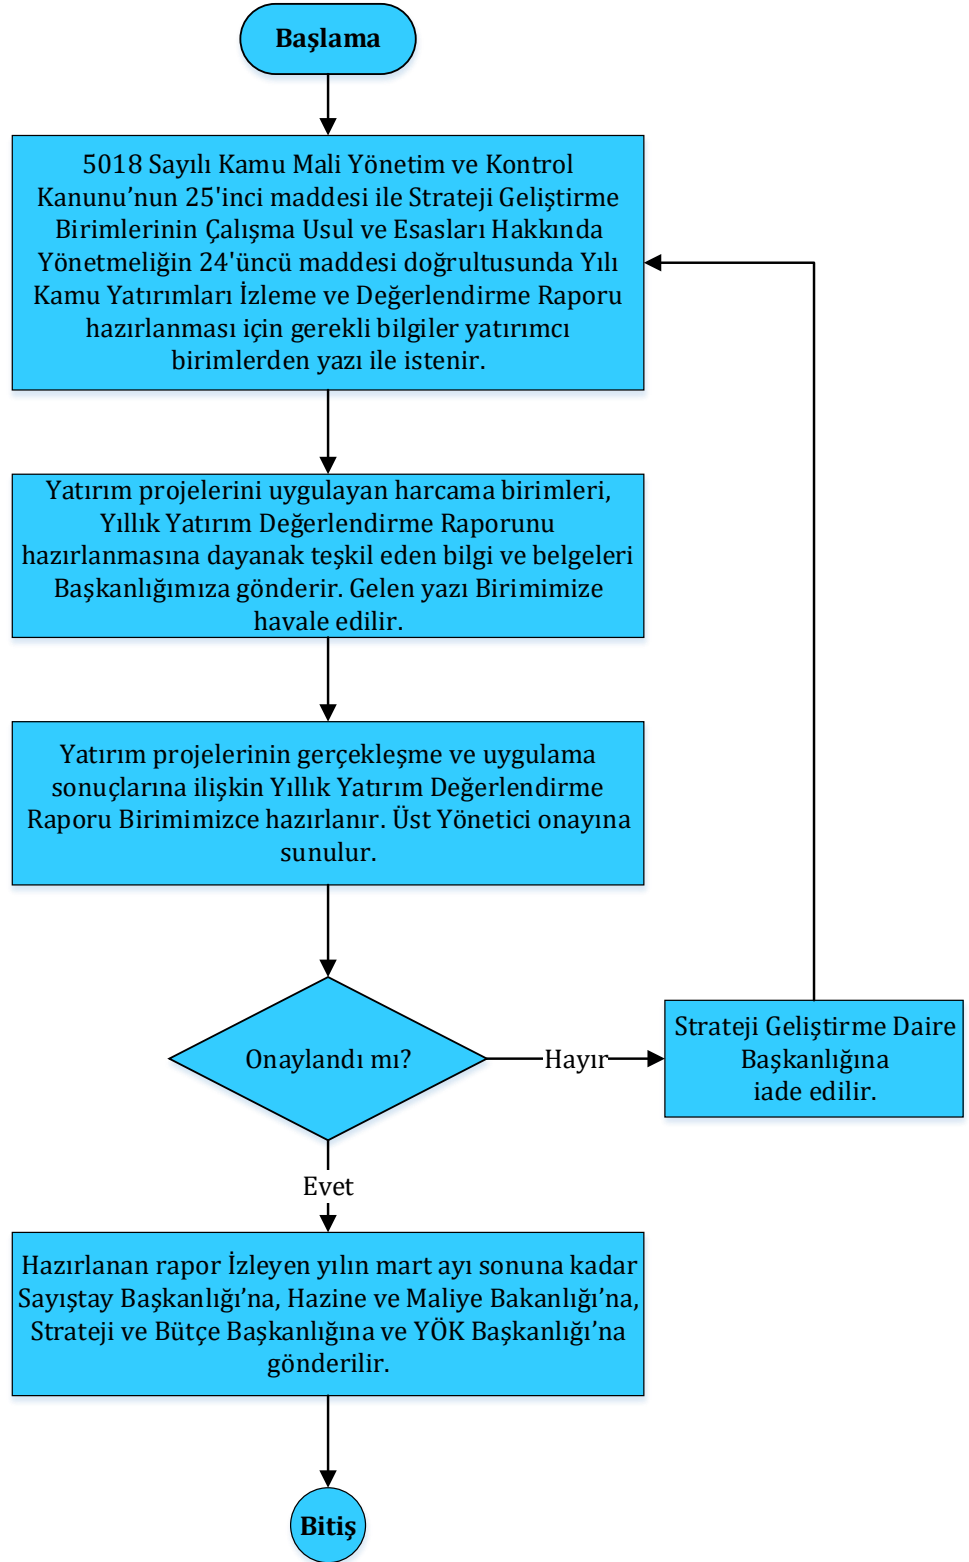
Başlama

5018 Sayılı Kamu Mali Yönetim ve Kontrol Kanunu’nun 25'inci maddesi ile Strateji Geliştirme Birimlerinin Çalışma Usul ve Esasları Hakkında Yönetmeliğin 24'üncü maddesi doğrultusunda Yılı Kamu Yatırımları İzleme ve Değerlendirme Raporu hazırlanması için gerekli bilgiler yatırımcı birimlerden yazı ile istenir.

Yatırım projelerini uygulayan harcama birimleri, Yıllık Yatırım Değerlendirme Raporunu hazırlanmasına dayanak teşkil eden bilgi ve belgeleri Başkanlığımıza gönderir. Gelen yazı Birimimize havale edilir.

Yatırım projelerinin gerçekleşme ve uygulama sonuçlarına ilişkin Yıllık Yatırım Değerlendirme Raporu Birimimizce hazırlanır. Üst Yönetici onayına sunulur.

Onaylandı mı?

Hayır

Strateji Geliştirme Daire Başkanlığına iade edilir.

Evet

Hazırlanan rapor İzleyen yılın mart ayı sonuna kadar Sayıştay Başkanlığı’na, Hazine ve Maliye Bakanlığı’na, Strateji ve Bütçe Başkanlığına ve YÖK Başkanlığı’na gönderilir.

Bitiş